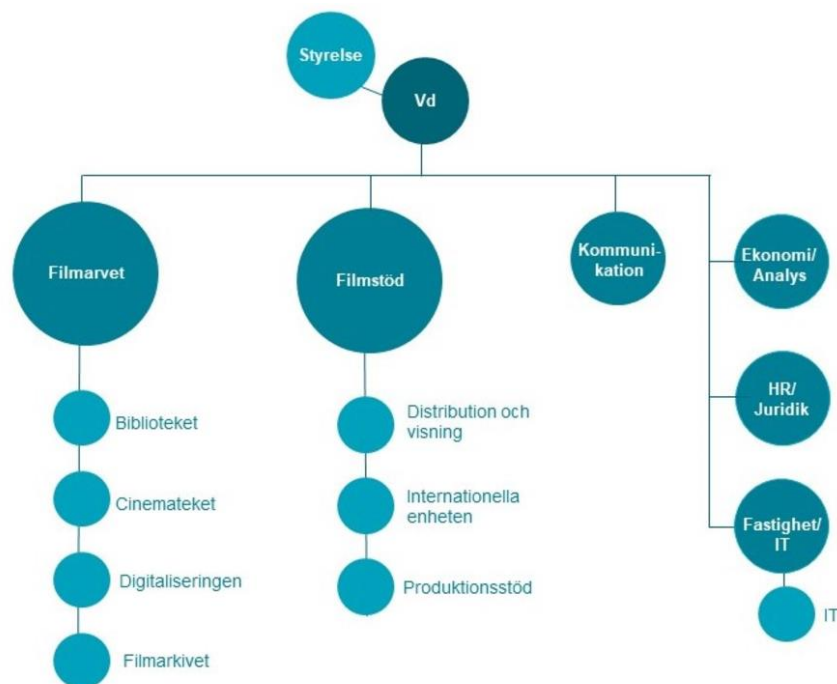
Styrelse

Vd

Filmarvet

Biblioteket

Cinemateket

Digitaliseringen

Filmarkivet

Filmstöd

Distribution och visning

Internationella enheten

Produktionsstöd

Kommunikation

Ekonomi/ Analys

HR/ Juridik

Fastighet/ IT

IT